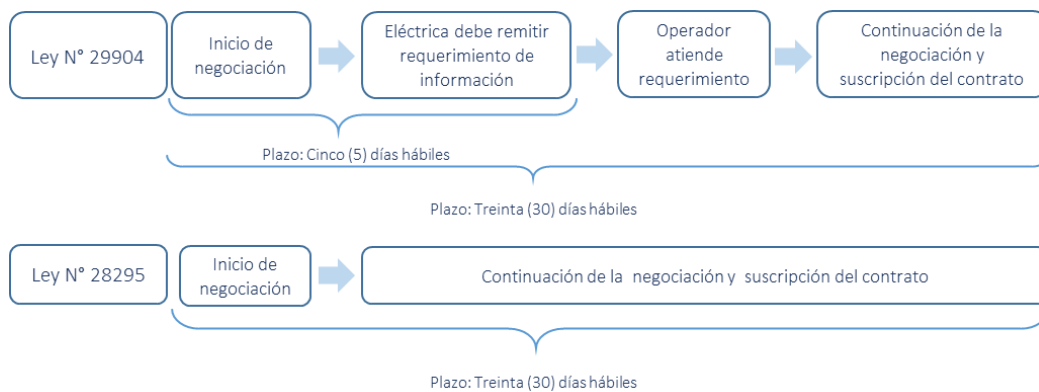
Ley N° 29904

Inicio de negociación

Eléctrica debe remitir requerimiento de información

Operador atiende requerimiento

Continuación de la negociación y suscripción del contrato

Plazo: Cinco (5) días hábiles

Plazo: Treinta (30) días hábiles

Ley N° 28295

Inicio de negociación

Continuación de la negociación y suscripción del contrato

Plazo: Treinta (30) días hábiles